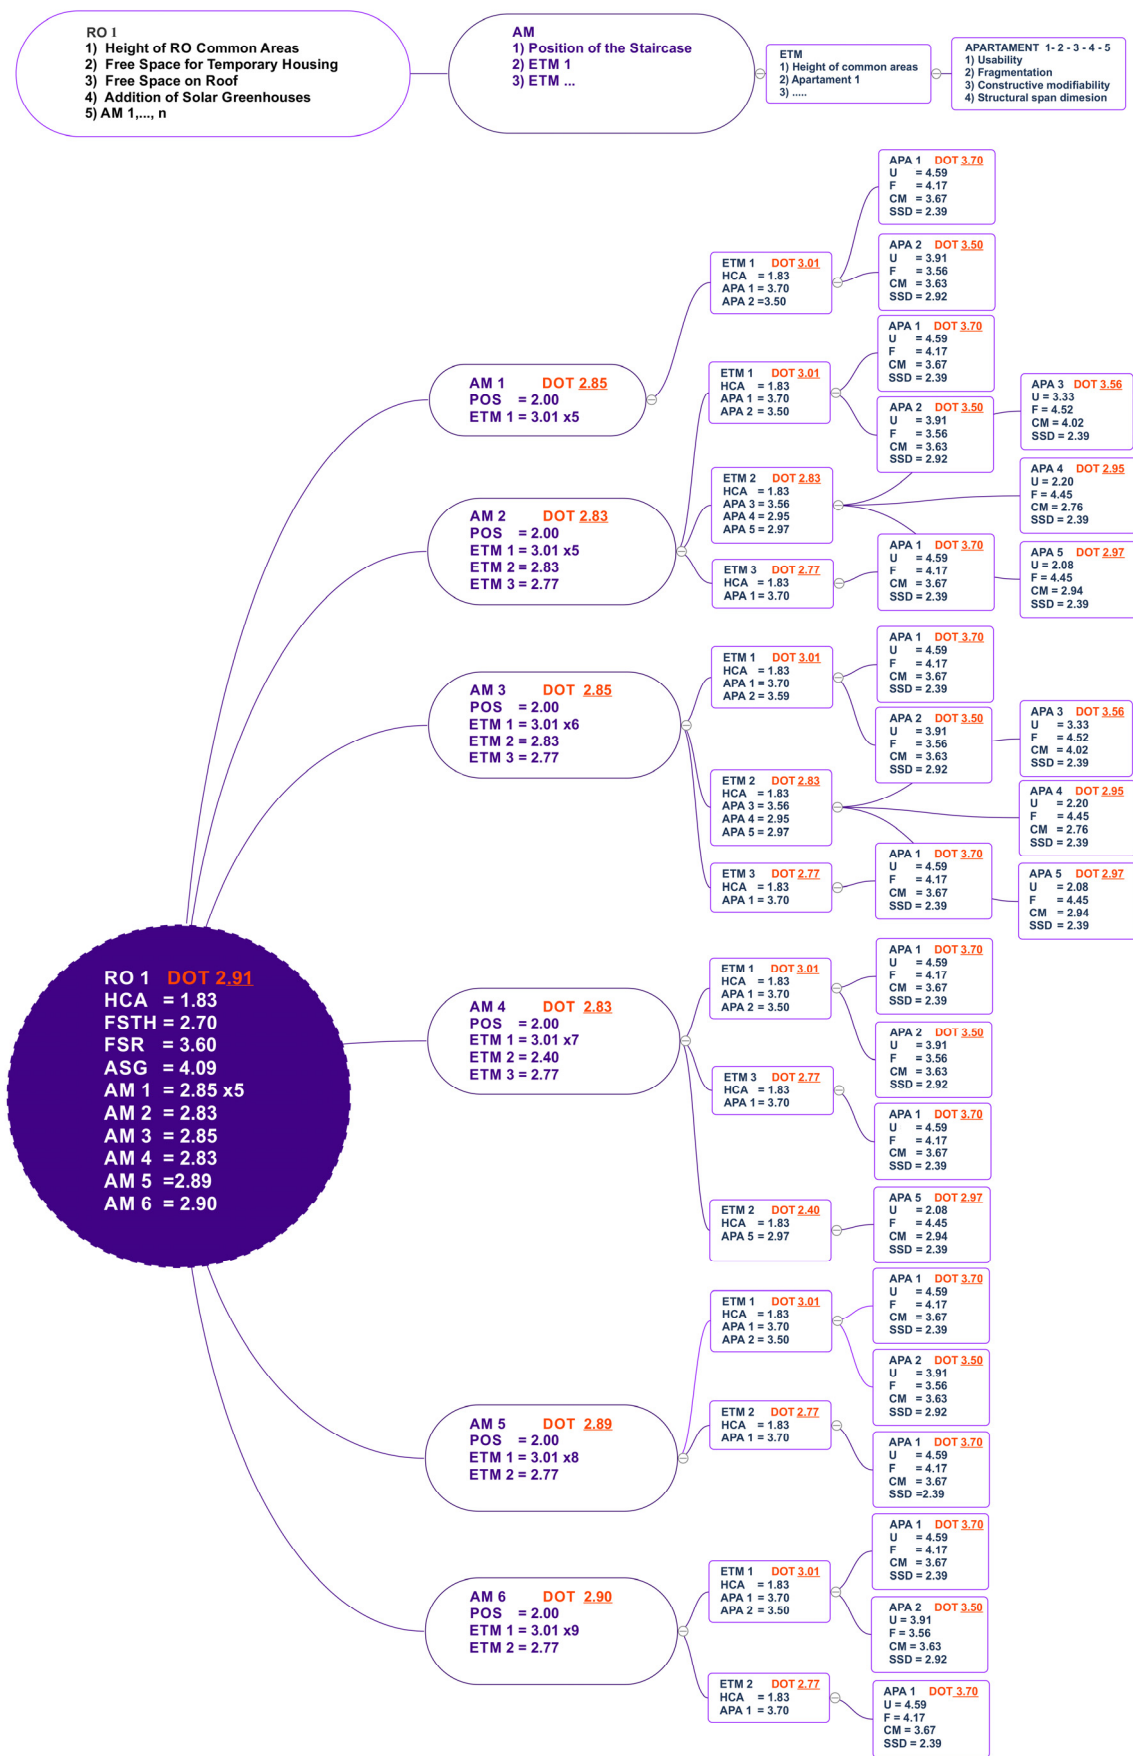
RO I
1) Height of RO Common Areas
2) Free Space for Temporary Housing
3) Free Space on Roof
4) Addition of Solar Greenhouses
5) AM 1,..., n

AM
1) Position of the Staircase
2) ETM 1
3) ETM ...

ETM
1) Height of common areas
2) Apartament 1
3) .....

APARTAMENT 1-2-3-4-5
1) Usability
2) Fragmentation
3) Constructive modifiability
4) Structural span dimesion

RO 1 DOT 2.91
HCA = 1.83
FSTH = 2.70
FSR = 3.60
ASG = 4.09
AM 1 = 2.85 x5
AM 2 = 2.83
AM 3 = 2.85
AM 4 = 2.83
AM 5 =2.89
AM 6 = 2.90

AM 1 DOT 2.85
POS = 2.00
ETM 1 = 3.01 x5

ETM 1 DOT 3.01
HCA = 1.83
APA 1 = 3.70
APA 2 =3.50

APA 1 DOT 3.70
U = 4.59
F = 4.17
CM = 3.67
SSD = 2.39

APA 2 DOT 3.50
U = 3.91
F = 3.56
CM = 3.63
SSD = 2.92

AM 2 DOT 2.83
POS = 2.00
ETM 1 = 3.01 x5
ETM 2 = 2.83
ETM 3 = 2.77

ETM 1 DOT 3.01
HCA = 1.83
APA 1 = 3.70
APA 2 = 3.50

APA 1 DOT 3.70
U = 4.59
F = 4.17
CM = 3.67
SSD = 2.39

APA 2 DOT 3.50
U = 3.91
F = 3.56
CM = 3.63
SSD = 2.92

ETM 2 DOT 2.83
HCA = 1.83
APA 3 = 3.56
APA 4 = 2.95
APA 5 = 2.97

APA 3 DOT 3.56
U = 3.33
F = 4.52
CM = 4.02
SSD = 2.39

APA 4 DOT 2.95
U = 2.20
F = 4.45
CM = 2.76
SSD = 2.39

APA 5 DOT 2.97
U = 2.08
F = 4.45
CM = 2.94
SSD = 2.39

ETM 3 DOT 2.77
HCA = 1.83
APA 1 = 3.70

APA 1 DOT 3.70
U = 4.59
F = 4.17
CM = 3.67
SSD = 2.39

AM 3 DOT 2.85
POS = 2.00
ETM 1 = 3.01 x6
ETM 2 = 2.83
ETM 3 = 2.77

ETM 1 DOT 3.01
HCA = 1.83
APA 1 = 3.70
APA 2 = 3.59

APA 1 DOT 3.70
U = 4.59
F = 4.17
CM = 3.67
SSD = 2.39

APA 2 DOT 3.50
U = 3.91
F = 3.56
CM = 3.63
SSD = 2.92

ETM 2 DOT 2.83
HCA = 1.83
APA 3 = 3.56
APA 4 = 2.95
APA 5 = 2.97

APA 3 DOT 3.56
U = 3.33
F = 4.52
CM = 4.02
SSD = 2.39

APA 4 DOT 2.95
U = 2.20
F = 4.45
CM = 2.76
SSD = 2.39

APA 5 DOT 2.97
U = 2.08
F = 4.45
CM = 2.94
SSD = 2.39

ETM 3 DOT 2.77
HCA = 1.83
APA 1 = 3.70

APA 1 DOT 3.70
U = 4.59
F = 4.17
CM = 3.67
SSD = 2.39

AM 4 DOT 2.83
POS = 2.00
ETM 1 = 3.01 x7
ETM 2 = 2.40
ETM 3 = 2.77

ETM 1 DOT 3.01
HCA = 1.83
APA 1 = 3.70
APA 2 = 3.50

APA 1 DOT 3.70
U = 4.59
F = 4.17
CM = 3.67
SSD = 2.39

APA 2 DOT 3.50
U = 3.91
F = 3.56
CM = 3.63
SSD = 2.92

ETM 3 DOT 2.77
HCA = 1.83
APA 1 = 3.70

APA 1 DOT 3.70
U = 4.59
F = 4.17
CM = 3.67
SSD = 2.39

ETM 2 DOT 2.40
HCA = 1.83
APA 5 = 2.97

APA 5 DOT 2.97
U = 2.08
F = 4.45
CM = 2.94
SSD = 2.39

AM 5 DOT 2.89
POS = 2.00
ETM 1 = 3.01 x8
ETM 2 = 2.77

ETM 1 DOT 3.01
HCA = 1.83
APA 1 = 3.70
APA 2 = 3.50

APA 1 DOT 3.70
U = 4.59
F = 4.17
CM = 3.67
SSD = 2.39

APA 2 DOT 3.50
U = 3.91
F = 3.56
CM = 3.63
SSD = 2.92

ETM 2 DOT 2.77
HCA = 1.83
APA 1 = 3.70

APA 1 DOT 3.70
U = 4.59
F = 4.17
CM = 3.67
SSD =2.39

AM 6 DOT 2.90
POS = 2.00
ETM 1 = 3.01 x9
ETM 2 = 2.77

ETM 1 DOT 3.01
HCA = 1.83
APA 1 = 3.70
APA 2 = 3.50

APA 1 DOT 3.70
U = 4.59
F = 4.17
CM = 3.67
SSD = 2.39

APA 2 DOT 3.50
U = 3.91
F = 3.56
CM = 3.63
SSD = 2.92

ETM 2 DOT 2.77
HCA = 1.83
APA 1 = 3.70

APA 1 DOT 3.70
U = 4.59
F = 4.17
CM = 3.67
SSD = 2.39